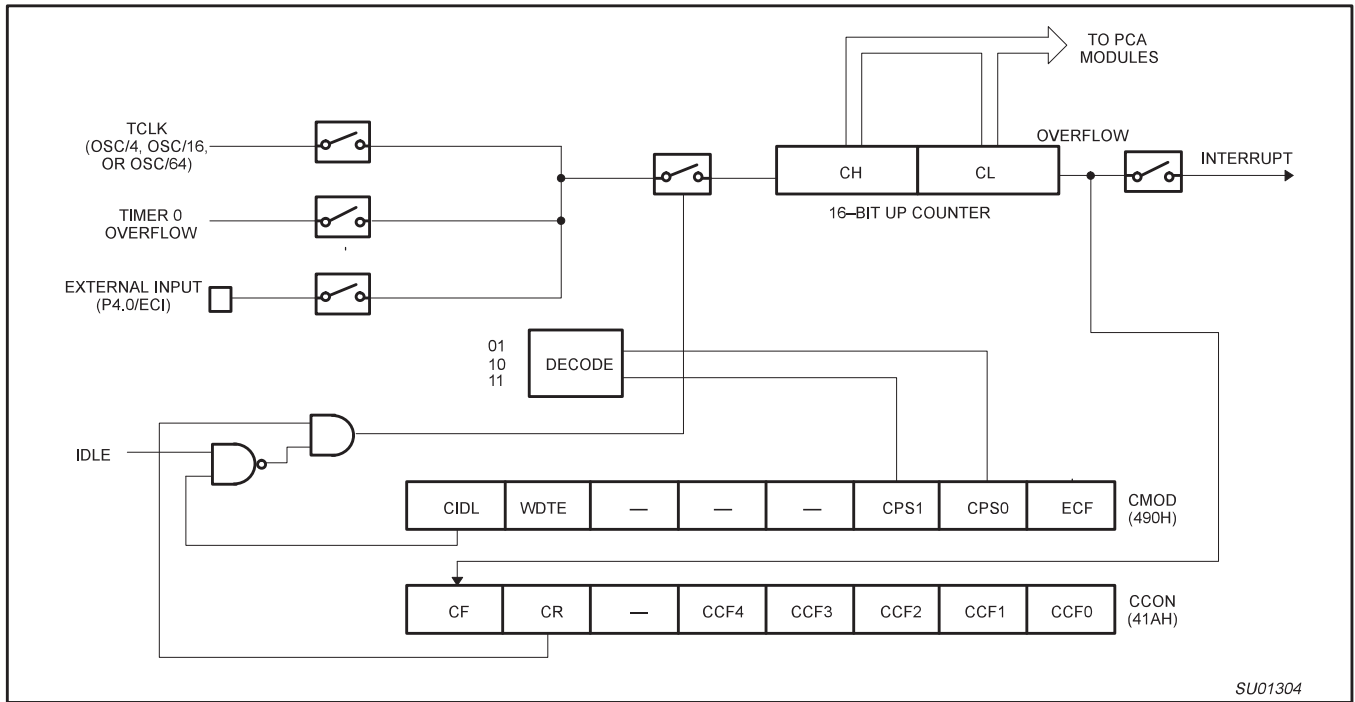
TO PCA MODULES

TCLK (OSC/4, OSC/16, OR OSC/64)

TIMER 0 OVERFLOW

EXTERNAL INPUT (P4.0/ECI)

CH

CL

16–BIT UP COUNTER

OVERFLOW

INTERRUPT

01
10
11

DECODE

IDLE

| CIDL | WDTE | — | — | — | CPS1 | CPS0 | ECF |
|---|---|---|---|---|---|---|---|

CMOD (490H)

| CF | CR | — | CCF4 | CCF3 | CCF2 | CCF1 | CCF0 |
|---|---|---|---|---|---|---|---|

CCON (41AH)

SU01304